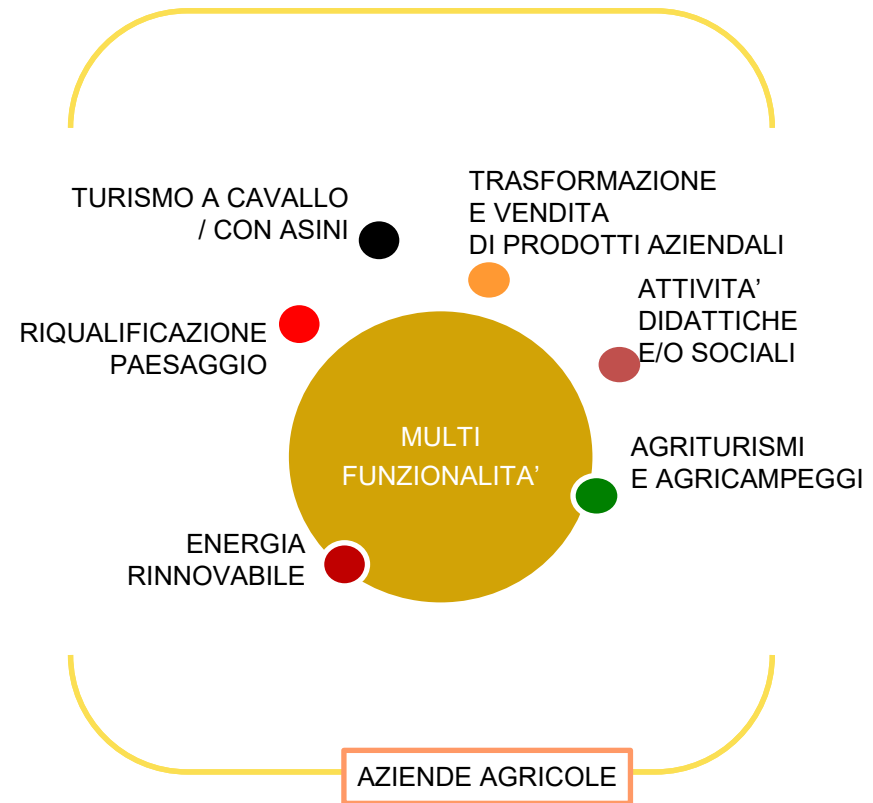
TURISMO A CAVALLO / CON ASINI

TRASFORMAZIONE E VENDITA DI PRODOTTI AZIENDALI

ATTIVITA' DIDATTICHE E/O SOCIALI

RIQUALIFICAZIONE PAESAGGIO

MULTI FUNZIONALITA'

AGRITURISMI E AGRICAMPEGGI

ENERGIA RINNOVABILE

AZIENDE AGRICOLE